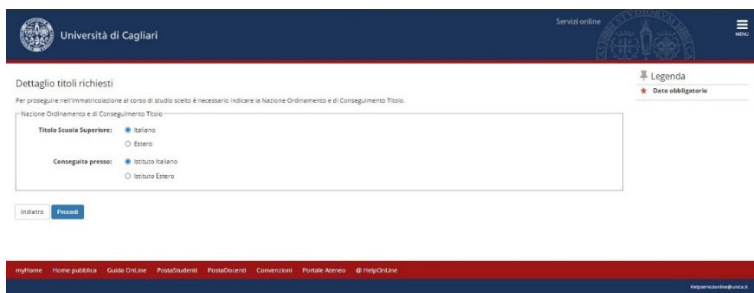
Università di Cagliari

Servizi online

MENU

Dettaglio titoli richiesti

Per proseguire nell'immatricolazione al corso di studio scelto è necessario indicare la Nazione Ordinamento e di Conseguimento Titolo.

Nazione Ordinamento e di Conseguimento Titolo

Titolo Scuola Superiore: Italiano

Estero

Conseguito presso: Istituto Italiano

Istituto Estero

Indietro Procedi

Legenda

★ Dato obbligatorio

myHome Home pubblica Guida OnLine PostaStudenti PostaDocenti Convenzioni Portale Ateneo @ HelpOnLine

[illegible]